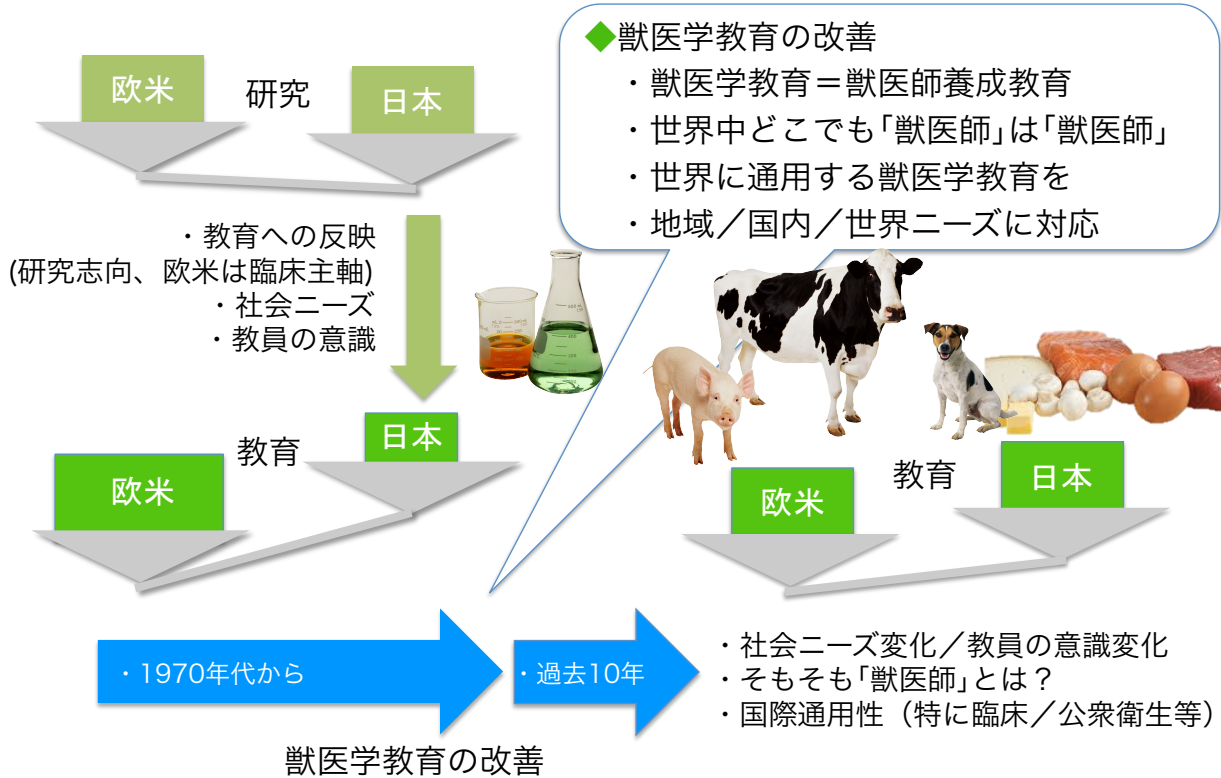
欧米

研究

日本

・教育への反映
(研究志向、欧米は臨床主軸)
・社会ニーズ
・教員の意識

教育

日本

欧米

◆獣医学教育の改善
・獣医学教育＝獣医師養成教育
・世界中どこでも「獣医師」は「獣医師」
・世界に通用する獣医学教育を
・地域／国内／世界ニーズに対応

教育

日本

欧米

・1970年代から

・過去10年

・社会ニーズ変化／教員の意識変化
・そもそも「獣医師」とは？
・国際通用性（特に臨床／公衆衛生等）

獣医学教育の改善